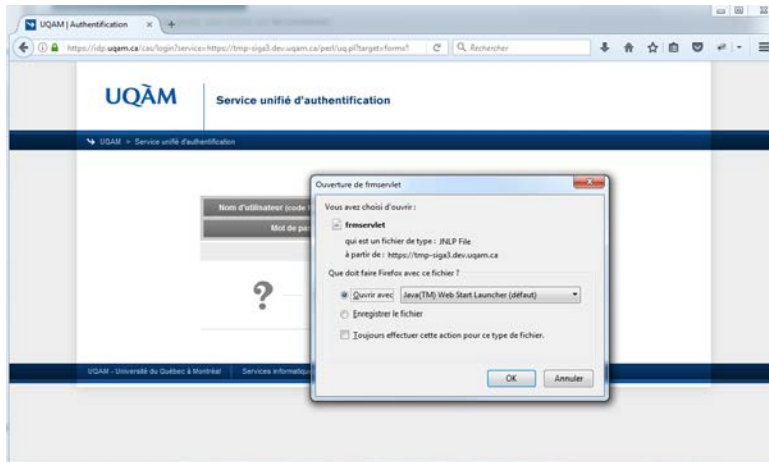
UQAM | Authentification

https://idp.uqam.ca/cas/login?service=https://tmp-siga3.dev.uqam.ca/perl/uq.pl?target=forms?

Rechercher

UQÀM

Service unifié d'authentification

UQAM > Service unifié d'authentification

Nom d'utilisateur (code

Mot de pa

?

UQAM - Université du Québec à Montréal

Services informatiqu

Ouverture de frmservlet

Vous avez choisi d'ouvrir :

frmservlet

qui est un fichier de type : JNLP File

à partir de : https://tmp-siga3.dev.uqam.ca

Que doit faire Firefox avec ce fichier ?

Ouvrir avec Java(TM) Web Start Launcher (défaut)

Enregistrer le fichier

Toujours effectuer cette action pour ce type de fichier.

OK

Annuler